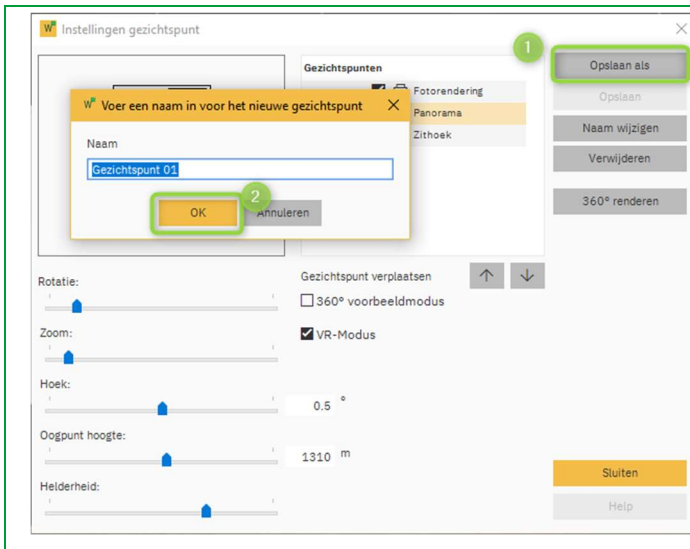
Instellingen gezichtspunt

Gezichtspunten

Fotorendering

Panorama

Zithoek

1

Opslaan als

Opslaan

Naam wijzigen

Verwijderen

360° renderen

Voer een naam in voor het nieuwe gezichtspunt

Naam

Gezichtspunt 01

2

OK

Annuleren

Rotatie:

Zoom:

Hoek:

0.5 °

Oogpunt hoogte:

1310 m

Helderheid:

Gezichtspunt verplaatsen

360° voorbeeldmodus

VR-Modus

Sluiten

Help